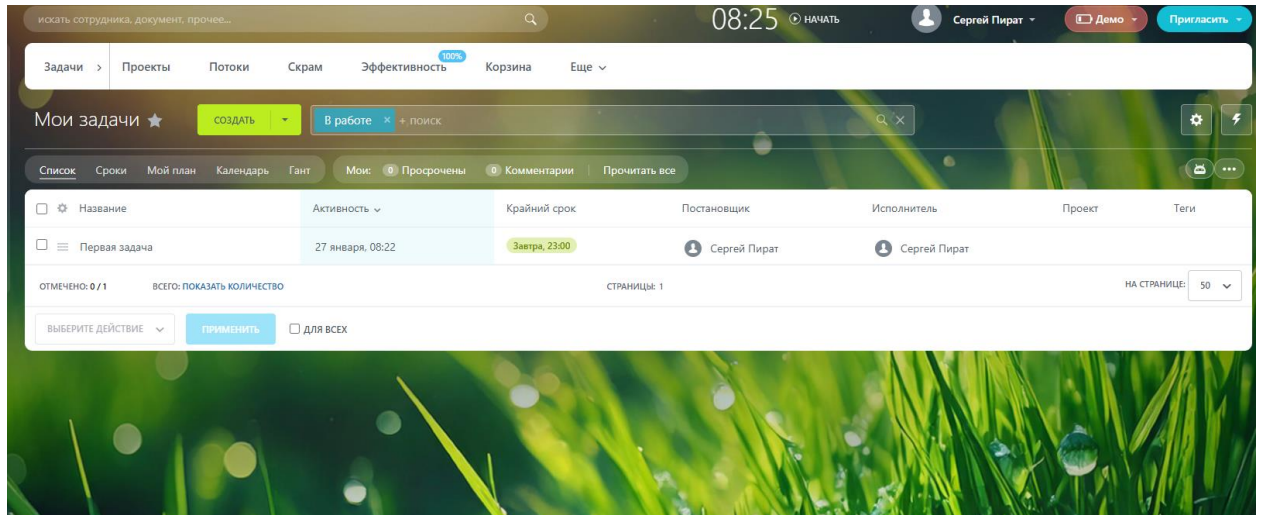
искать сотрудника, документ, прочее...

08:25 НАЧАТЬ

Сергей Пират

Демо

Пригласить

Задачи
Проекты
Потоки
Скрам
100%
Эффективность
Корзина
Еще

Мои задачи

СОЗДАТЬ

В работе × + поиск

Список
Сроки
Мой план
Календарь
Гант

Мои: 0 Просрочены 0 Комментарии Прочитать все

| Название | Активность | Крайний срок | Постановщик | Исполнитель | Проект | Теги |
|---|---|---|---|---|---|---|
| Первая задача | 27 января, 08:22 | Завтра, 23:00 | Сергей Пират | Сергей Пират | | |

ОТМЕЧЕНО: 0 / 1
ВСЕГО: ПОКАЗАТЬ КОЛИЧЕСТВО
СТРАНИЦЫ: 1
НА СТРАНИЦЕ: 50

ВЫБЕРИТЕ ДЕЙСТВИЕ
ПРИМЕНИТЬ
ДЛЯ ВСЕХ